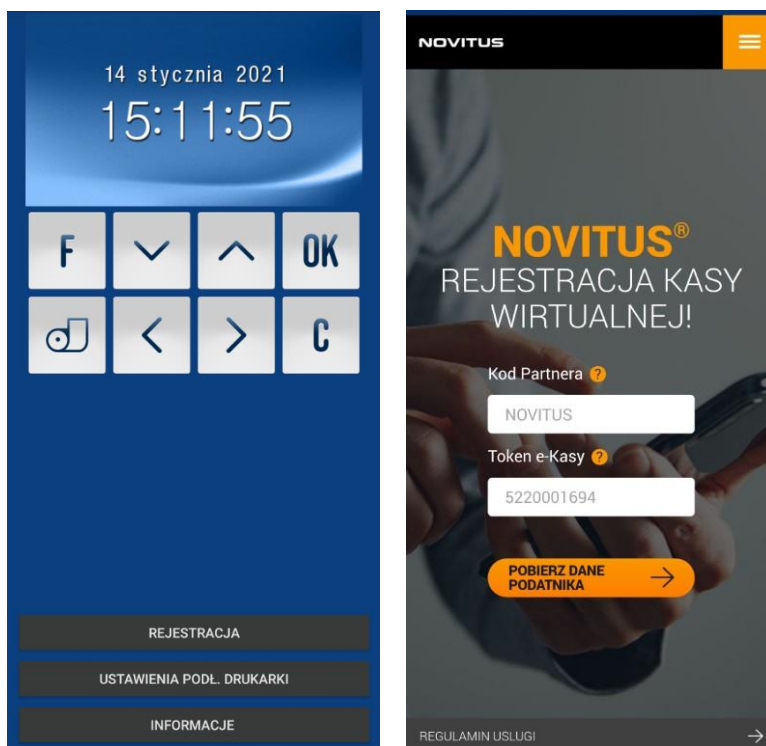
14 stycznia 2021
15:11:55

F
OK
C

REJESTRACJA
USTAWIENIA PODŁ. DRUKARKI
INFORMACJE

NOVITUS

NOVITUS®
REJESTRACJA KASY WIRTUALNEJ!

Kod Partnera ?
NOVITUS
Token e-Kasy ?
5220001694

POBIERZ DANE PODATNIKA

REGULAMIN USLUGI